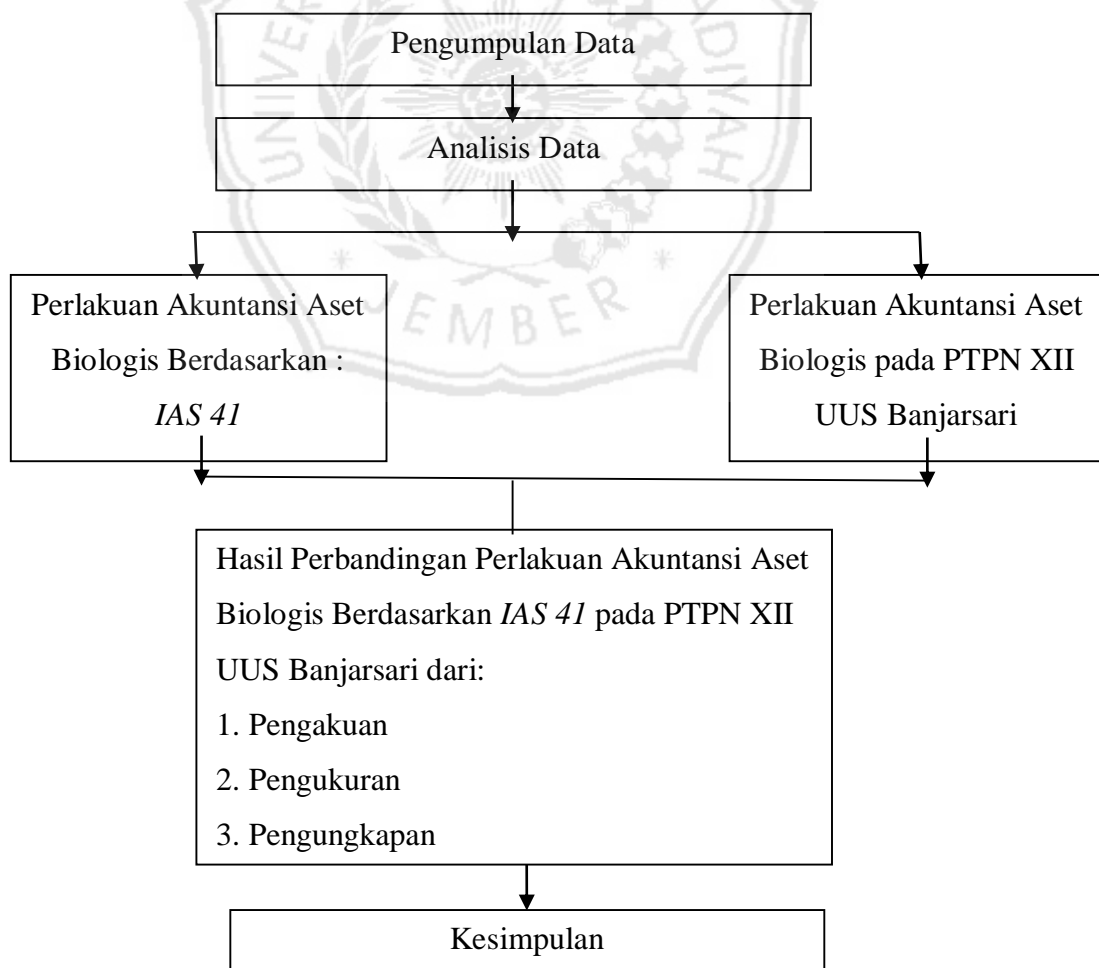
Pengumpulan Data

Analisis Data

Perlakuan Akuntansi Aset Biologis Berdasarkan : *IAS 41*

Perlakuan Akuntansi Aset Biologis pada PTPN XII UUS Banjarsari

Hasil Perbandingan Perlakuan Akuntansi Aset Biologis Berdasarkan *IAS 41* pada PTPN XII UUS Banjarsari dari:
1. Pengakuan
2. Pengukuran
3. Pengungkapan

Kesimpulan

JEMBER